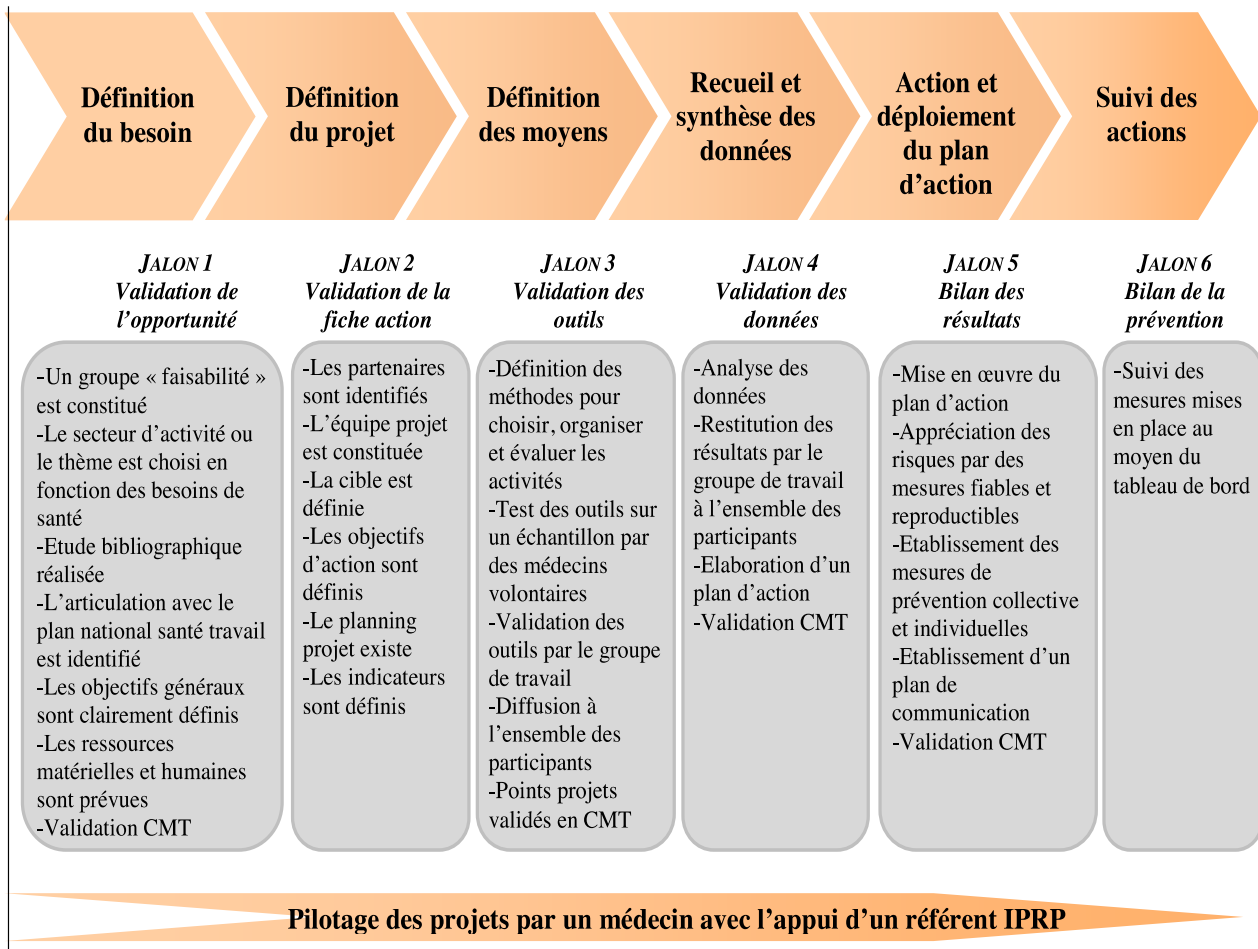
Définition du besoin

Définition du projet

Définition des moyens

Recueil et synthèse des données

Action et déploiement du plan d'action

Suivi des actions

JALON 1
Validation de l'opportunité

-Un groupe « faisabilité » est constitué
-Le secteur d'activité ou le thème est choisi en fonction des besoins de santé
-Etude bibliographique réalisée
-L'articulation avec le plan national santé travail est identifié
-Les objectifs généraux sont clairement définis
-Les ressources matérielles et humaines sont prévues
-Validation CMT

JALON 2
Validation de la fiche action

-Les partenaires sont identifiés
-L'équipe projet est constituée
-La cible est définie
-Les objectifs d'action sont définis
-Le planning projet existe
-Les indicateurs sont définis

JALON 3
Validation des outils

-Définition des méthodes pour choisir, organiser et évaluer les activités
-Test des outils sur un échantillon par des médecins volontaires
-Validation des outils par le groupe de travail
-Diffusion à l'ensemble des participants
-Points projets validés en CMT

JALON 4
Validation des données

-Analyse des données
-Restitution des résultats par le groupe de travail à l'ensemble des participants
-Elaboration d'un plan d'action
-Validation CMT

JALON 5
Bilan des résultats

-Mise en œuvre du plan d'action
-Appréciation des risques par des mesures fiables et reproductibles
-Etablissement des mesures de prévention collective et individuelles
-Etablissement d'un plan de communication
-Validation CMT

JALON 6
Bilan de la prévention

-Suivi des mesures mises en place au moyen du tableau de bord

Pilotage des projets par un médecin avec l'appui d'un référent IPRP